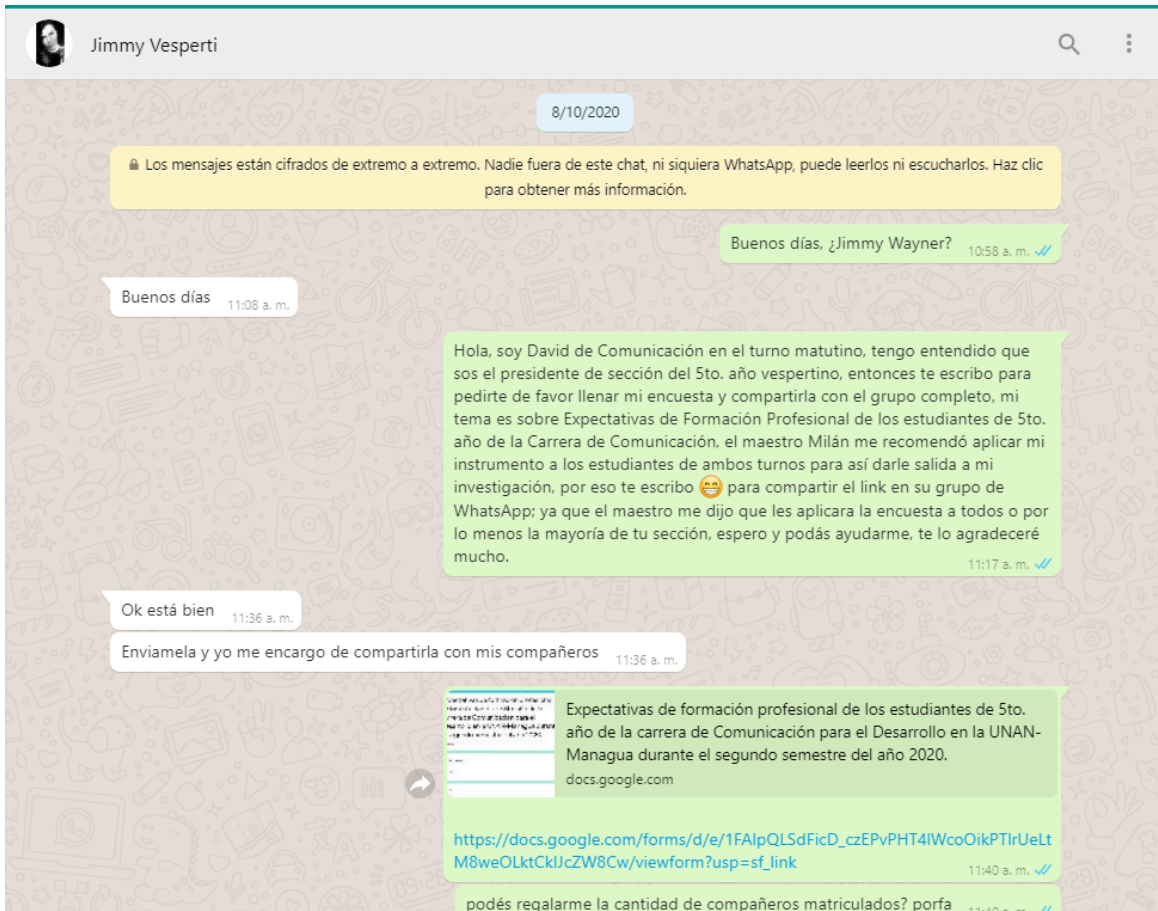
Jimmy Vesperti

8/10/2020

Los mensajes están cifrados de extremo a extremo. Nadie fuera de este chat, ni siquiera WhatsApp, puede leerlos ni escucharlos. Haz clic para obtener más información.

Buenos días, ¿Jimmy Wayner? 10:58 a. m.

Buenos días 11:08 a. m.

Hola, soy David de Comunicación en el turno matutino, tengo entendido que sos el presidente de sección del 5to. año vespertino, entonces te escribo para pedirte de favor llenar mi encuesta y compartirla con el grupo completo, mi tema es sobre Expectativas de Formación Profesional de los estudiantes de 5to. año de la Carrera de Comunicación, el maestro Milán me recomendó aplicar mi instrumento a los estudiantes de ambos turnos para así darle salida a mi investigación, por eso te escribo 😁 para compartir el link en su grupo de WhatsApp; ya que el maestro me dijo que les aplicara la encuesta a todos o por lo menos la mayoría de tu sección, espero y podás ayudarme, te lo agradeceré mucho. 11:17 a. m.

Ok está bien 11:36 a. m.

Enviamela y yo me encargo de compartirla con mis compañeros 11:36 a. m.

Expectativas de formación profesional de los estudiantes de 5to. año de la carrera de Comunicación para el Desarrollo en la UNAN-Managua durante el segundo semestre del año 2020.
docs.google.com

https://docs.google.com/forms/d/e/1FAIpQLSdFicD_czEPvPHT4lWcoOikPTIrUeLtM8weOLktCklJcZW8Cw/viewform?usp=sf_link 11:40 a. m.

podés regalarme la cantidad de compañeros matriculados? porfa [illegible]